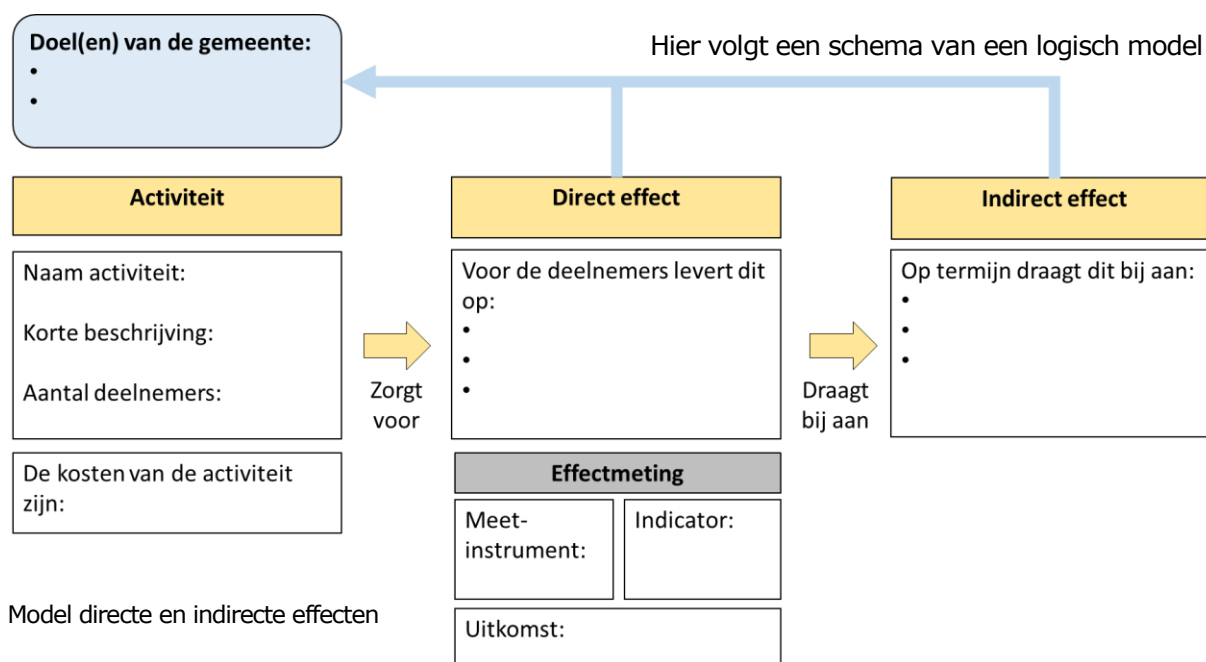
Doel(en) van de gemeente:
•
•

Hier volgt een schema van een logisch model

Activiteit

Naam activiteit:

Korte beschrijving:

Aantal deelnemers:

De kosten van de activiteit zijn:

Zorgt voor

Direct effect

Voor de deelnemers levert dit op:
•
•
•

Effectmeting

Meetinstrument:

Indicator:

Uitkomst:

Draagt bij aan

Indirect effect

Op termijn draagt dit bij aan:
•
•
•

Model directe en indirecte effecten